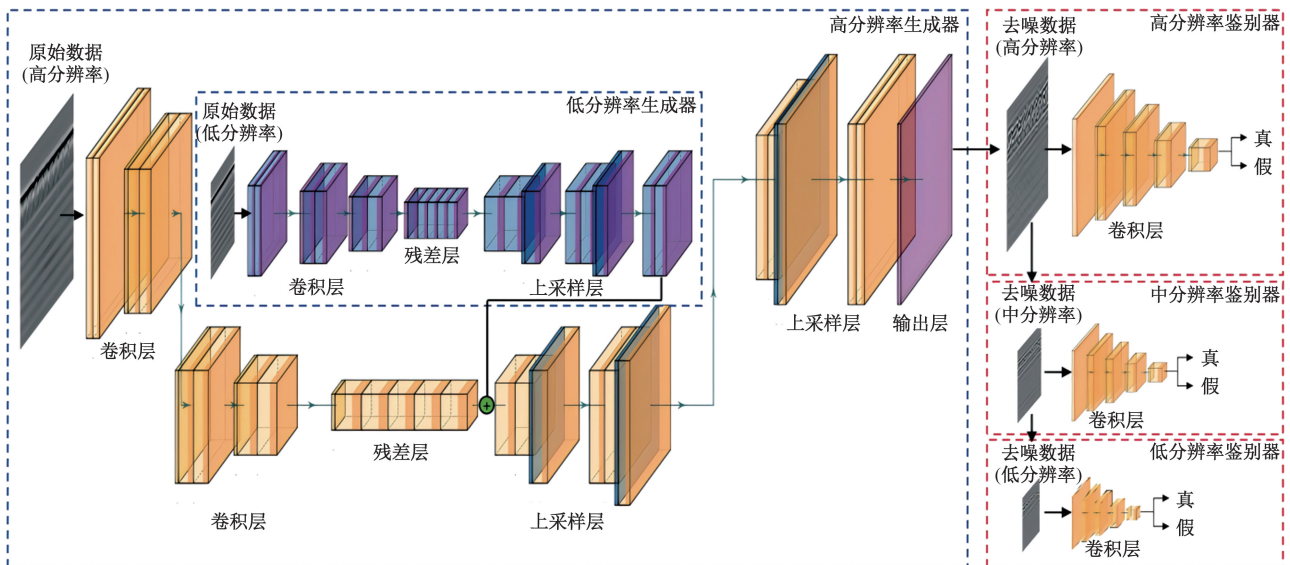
高分辨率生成器

原始数据
(高分辨率)

原始数据
(低分辨率)

低分辨率生成器

卷积层

残差层

上采样层

卷积层

卷积层

残差层

上采样层

上采样层

输出层

去噪数据
(高分辨率)

高分辨率鉴别器

真

假

卷积层

去噪数据
(中分辨率)

中分辨率鉴别器

真

假

卷积层

去噪数据
(低分辨率)

低分辨率鉴别器

真

假

卷积层